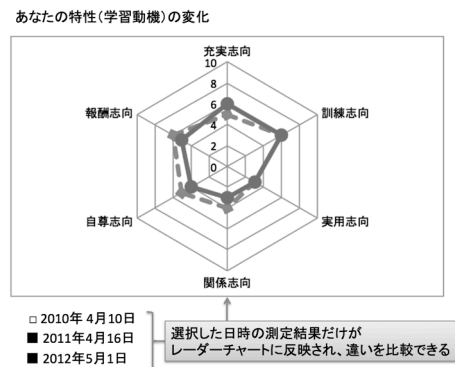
あなたの特性(学習動機)の変化

充実志向
10
8
6
4
2
0
訓練志向
実用志向
関係志向
自尊志向
報酬志向

□ 2010年 4月10日
■ 2011年4月16日
■ 2012年5月1日

選択した日時の測定結果だけが
レーダーチャートに反映され、違いを比較できる